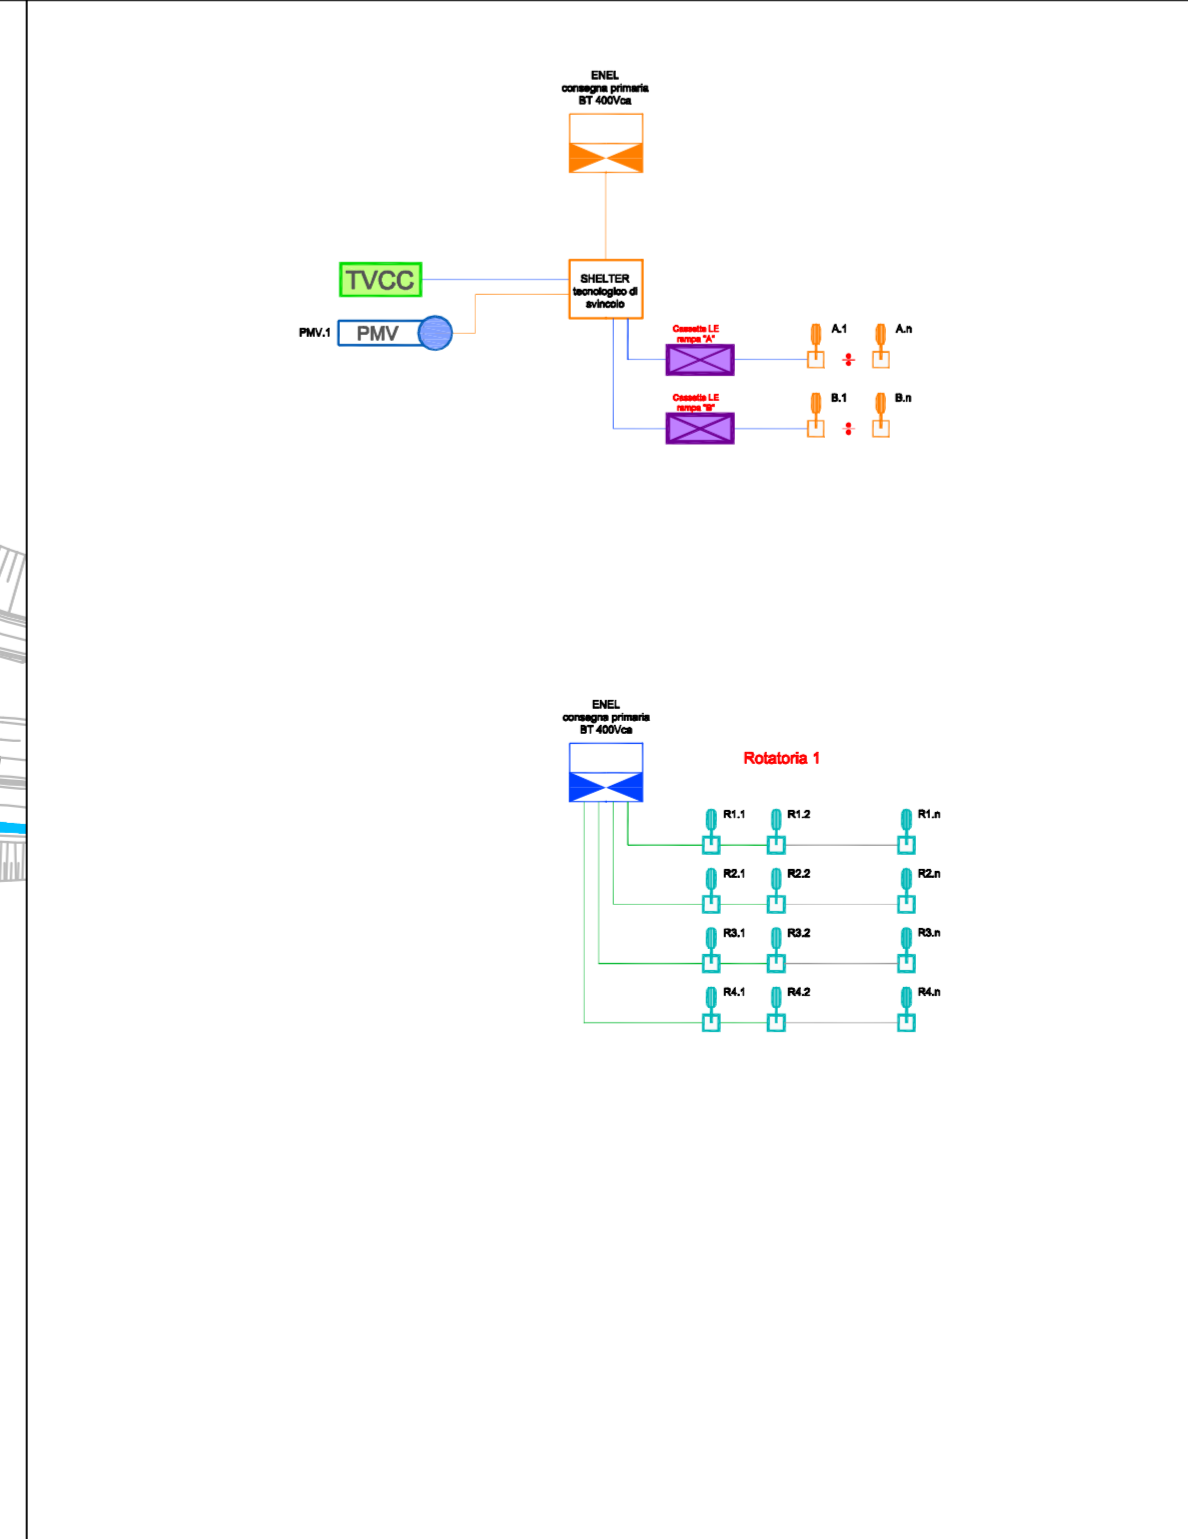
ENEL
consegna primaria
BT 400Vca

TVCC

SHELTER
tecnologico di
svincolo

PMV.1 PMV

Cassetta LE
rampa "A"

A.1 A.n

Cassetta LE
rampa "B"

B.1 B.n

ENEL
consegna primaria
BT 400Vca

Rotatoria 1

R1.1 R1.2 R1.n

R2.1 R2.2 R2.n

R3.1 R3.2 R3.n

R4.1 R4.2 R4.n